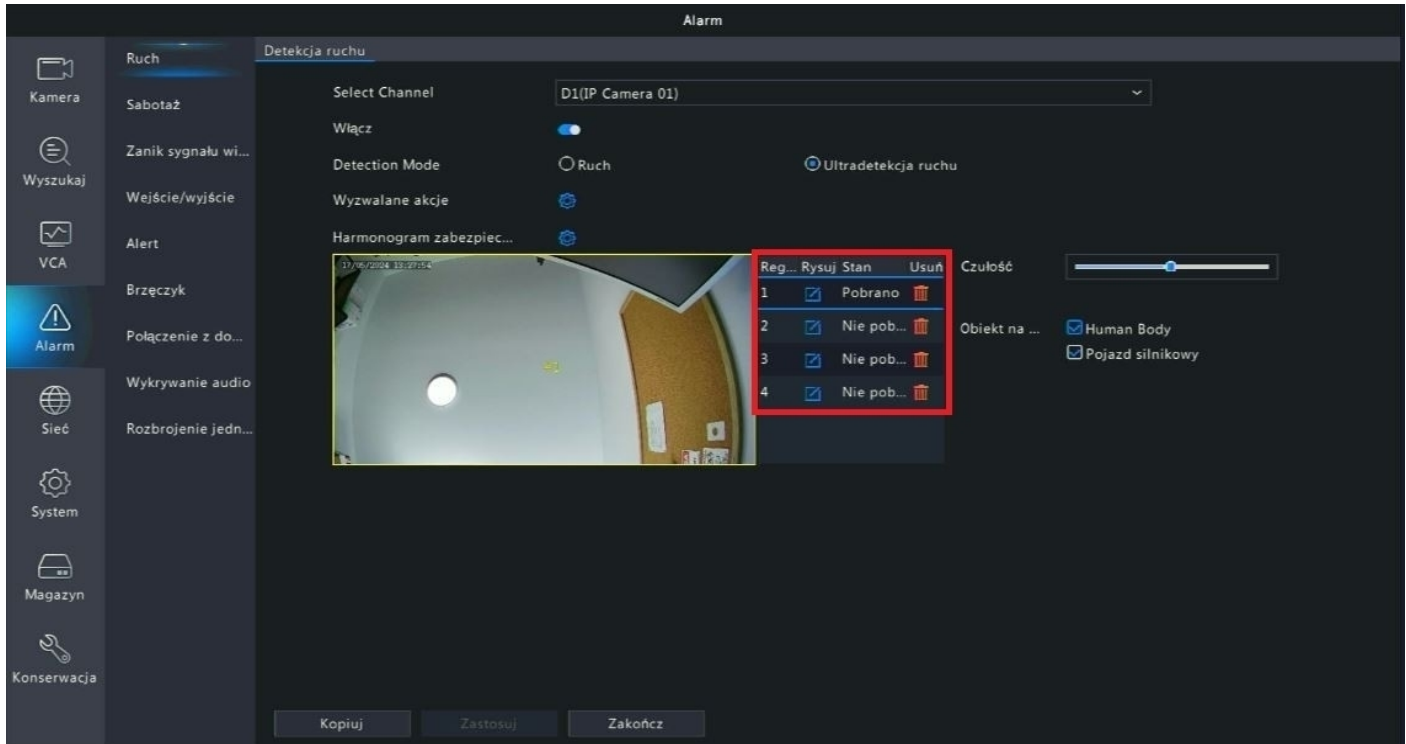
Alarm

Kamera
Wyszukaj
VCA
Alarm
Sieć
System
Magazyn
Konserwacja

Ruch
Sabotaż
Zanik sygnału wi...
Wejście/wyjście
Alert
Brzęczyk
Połączenie z do...
Wykrywanie audio
Rozbrojenie jedn...

Detekcja ruchu

Select Channel D1(IP Camera 01)
Włącz
Detection Mode ○ Ruch ⦿ Ultradetekcja ruchu
Wyzwalane akcje
Harmonogram zabezpiec...

17/06/2024 13:27:54

| Reg... | Rysuj | Stan | Usuń |
|---|---|---|---|
| 1 | | Pobrano | |
| 2 | | Nie pob... | |
| 3 | | Nie pob... | |
| 4 | | Nie pob... | |

Czułość
Obiekt na ... Human Body
Pojazd silnikowy

Kopiuj Zastosuj Zakończ